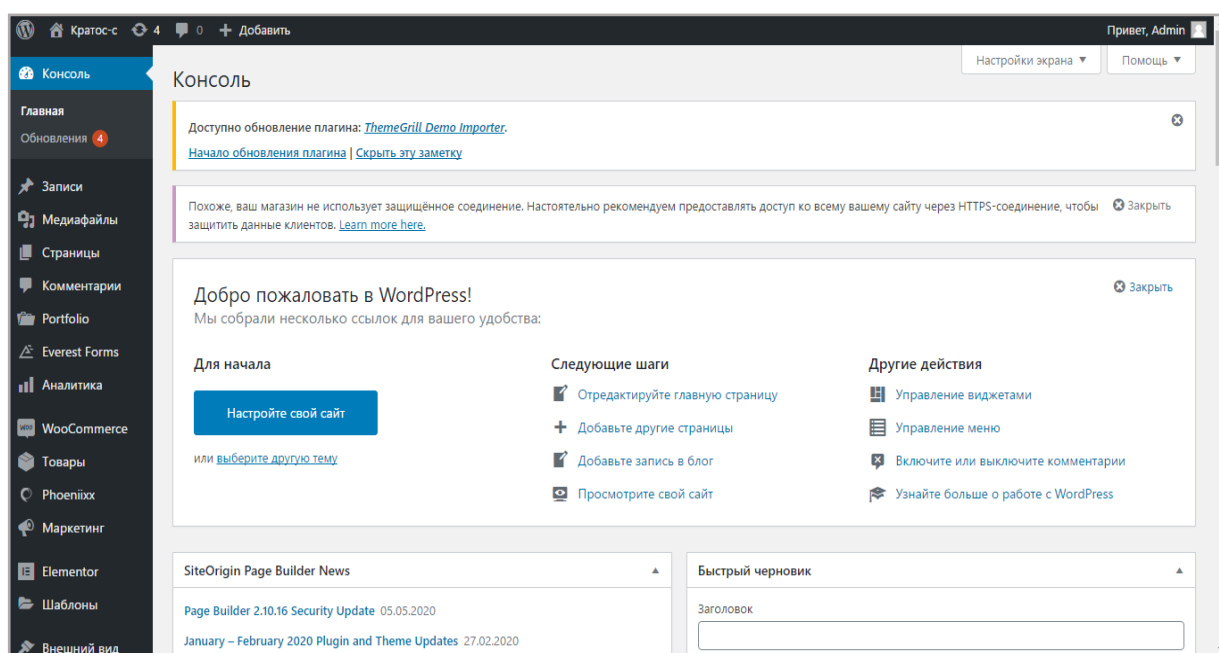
Кратос-с 4 0 Добавить

Привет, Admin

Консоль

Главная
Обновления 4

Записи
Медиафайлы
Страницы
Комментарии
Portfolio
Everest Forms
Аналитика
WooCommerce
Товары
Phoeniixx
Маркетинг
Elementor
Шаблоны
Внешний вид

Настройки экрана ▼
Помощь ▼

Консоль

Доступно обновление плагина: ThemeGrill Demo Importer.
Начало обновления плагина | Скрыть эту заметку

Похоже, ваш магазин не использует защищённое соединение. Настоятельно рекомендуем предоставлять доступ ко всему вашему сайту через HTTPS-соединение, чтобы защитить данные клиентов. Learn more here.
Закрыть

Добро пожаловать в WordPress!
Мы собрали несколько ссылок для вашего удобства:
Закрыть

Для начала
Настройте свой сайт
или выберите другую тему

Следующие шаги
Отредактируйте главную страницу
Добавьте другие страницы
Добавьте запись в блог
Просмотрите свой сайт

Другие действия
Управление виджетами
Управление меню
Включите или выключите комментарии
Узнайте больше о работе с WordPress

SiteOrigin Page Builder News
Page Builder 2.10.16 Security Update 05.05.2020
January – February 2020 Plugin and Theme Updates 27.02.2020

Быстрый черновик
Заголовок